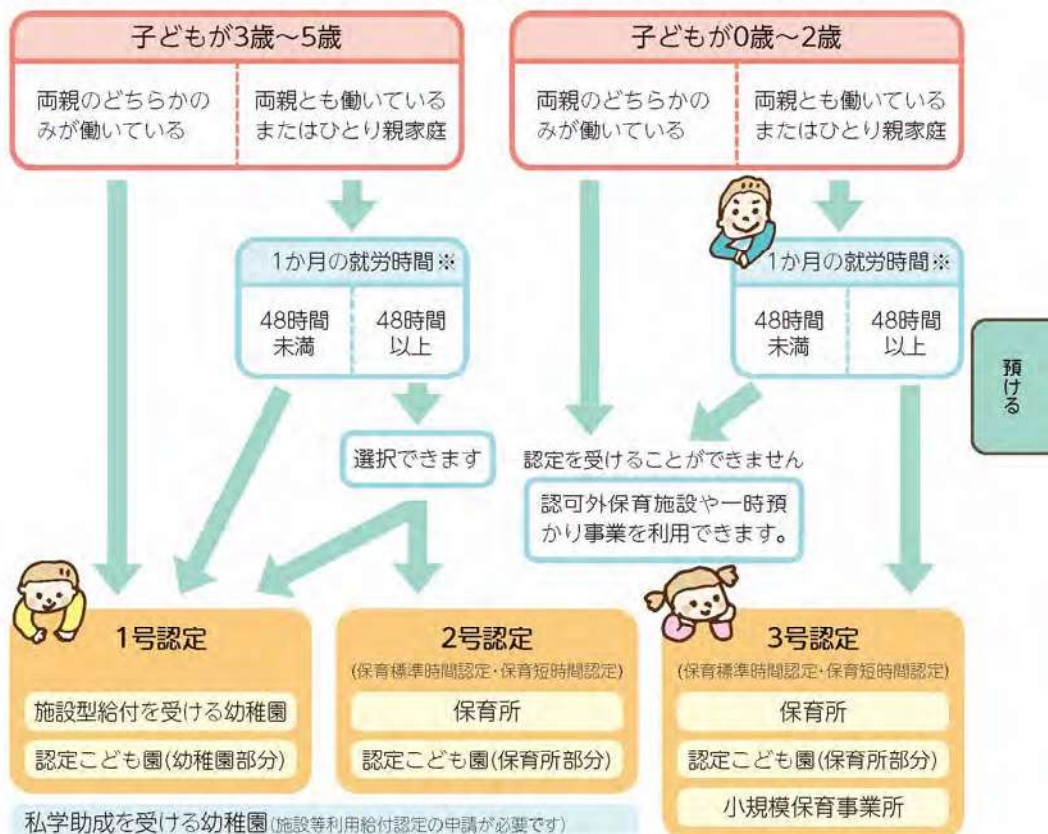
子どもが3歳～5歳

両親のどちらかのみが働いている

両親とも働いているまたはひとり親家庭

子どもが0歳～2歳

両親のどちらかのみが働いている

両親とも働いているまたはひとり親家庭

1か月の就労時間※

48時間未満

48時間以上

1か月の就労時間※

48時間未満

48時間以上

預ける

選択できます

認定を受けることができません

認可外保育施設や一時預かり事業を利用できます。

1号認定

施設型給付を受ける幼稚園

認定こども園(幼稚園部分)

2号認定

(保育標準時間認定・保育短時間認定)

保育所

認定こども園(保育所部分)

3号認定

(保育標準時間認定・保育短時間認定)

保育所

認定こども園(保育所部分)

小規模保育事業所

私学助成を受ける幼稚園(施設等利用給付認定の申請が必要です)